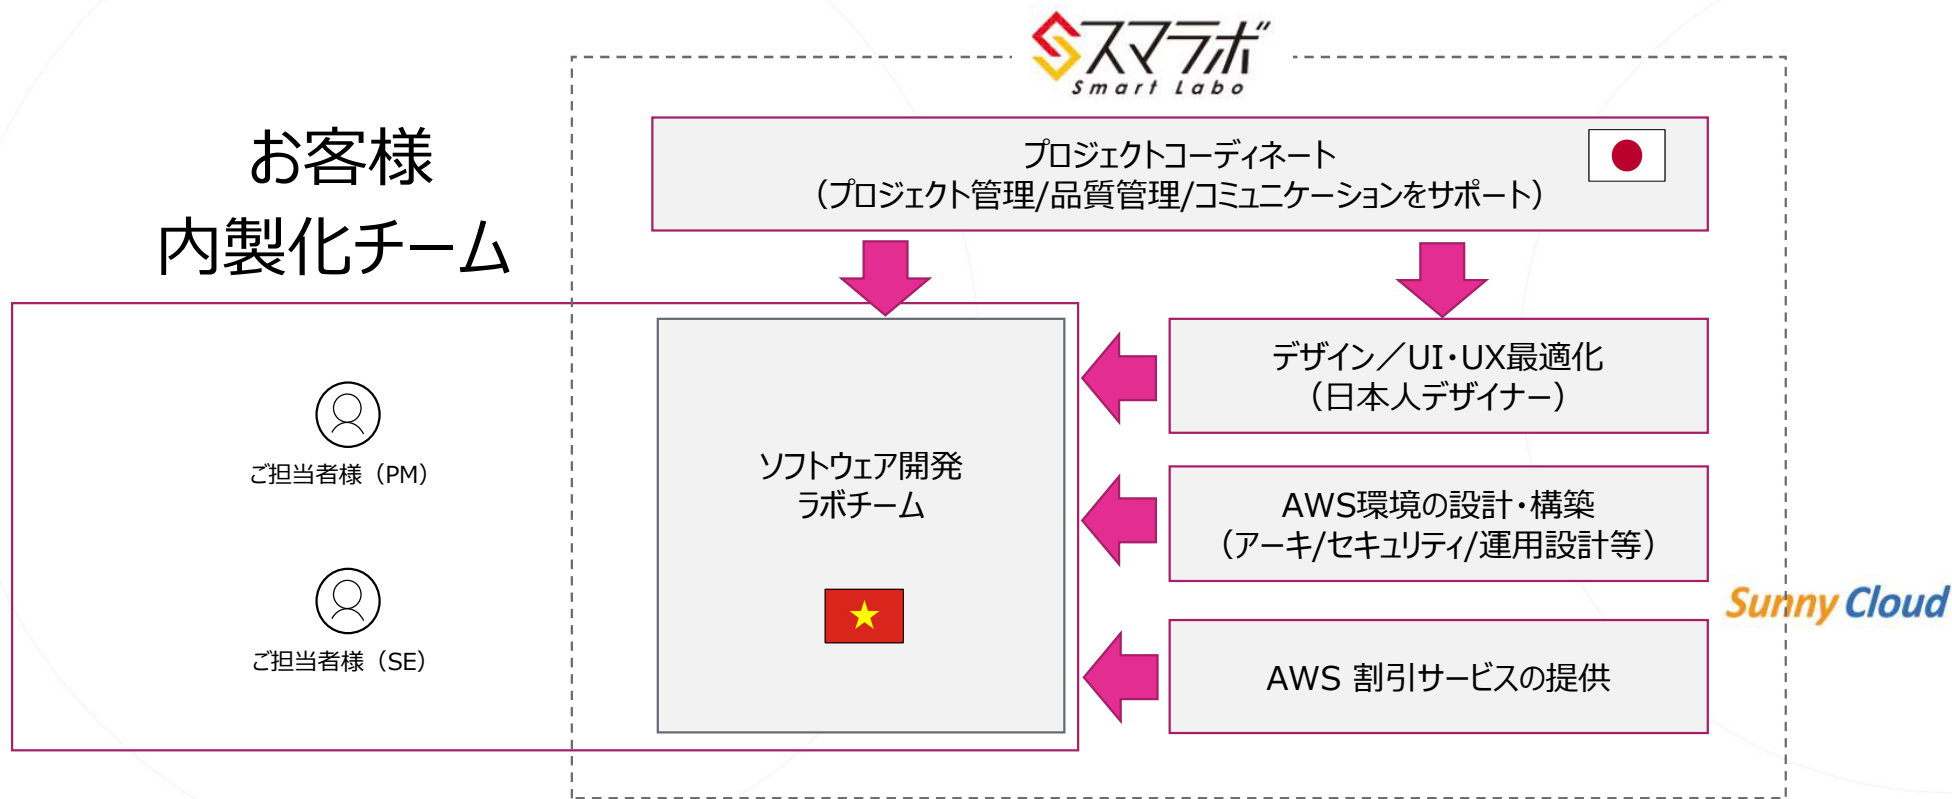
スマラボ
Smart Labo

お客様
内製化チーム

プロジェクトコーディネート
（プロジェクト管理/品質管理/コミュニケーションをサポート）

ご担当者様（PM）

ご担当者様（SE）

ソフトウェア開発
ラボチーム

デザイン／UI・UX最適化
（日本人デザイナー）

AWS環境の設計・構築
（アーキ/セキュリティ/運用設計等）

AWS 割引サービスの提供

Sunny Cloud